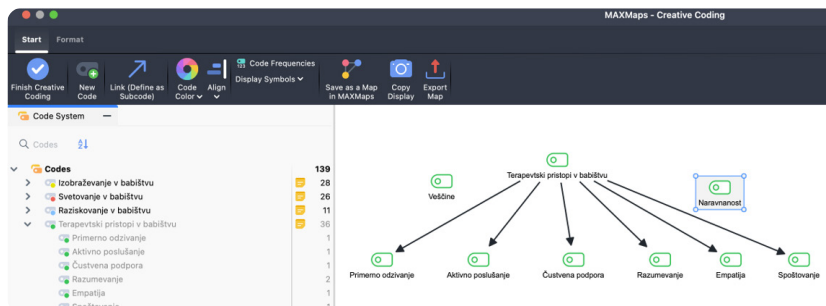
MAXMaps - Creative Coding

Start Format

Finish Creative Coding
New Code
Link (Define as Subcode)
Code Color
Align
Code Frequencies
Display Symbols
Save as a Map in MAXMaps
Copy Display
Export Map

Code System

Codes

| Codes | 139 |
|---|---|
| Izobraževanje v babištvu | 28 |
| Svetovanje v babištvu | 26 |
| Raziskovanje v babištvu | 11 |
| Terapevtski pristopi v babištvu | 36 |
| Primerno odzivanje | 1 |
| Aktivno poslušanje | 1 |
| Čustvena podpora | 1 |
| Razumevanje | 2 |
| Empatija | 1 |
| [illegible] | |

Terapevtski pristopi v babištvu
Veščine
Naravnanost
Primerno odzivanje
Aktivno poslušanje
Čustvena podpora
Razumevanje
Empatija
Spoštovanje